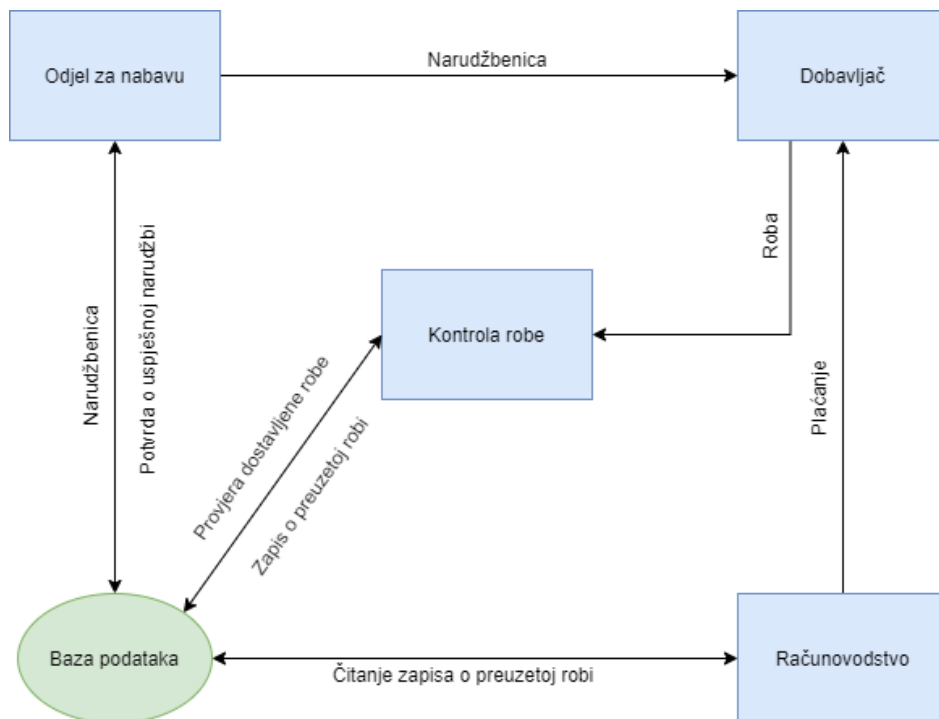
Odjel za nabavu

Narudžbenica

Dobavljač

Narudžbenica

Potvrda o uspješnoj narudžbi

Roba

Kontrola robe

Plaćanje

Provjera dostavljene robe

Zapis o preuzetoj robi

Baza podataka

Čitanje zapisa o preuzetoj robi

Računovodstvo